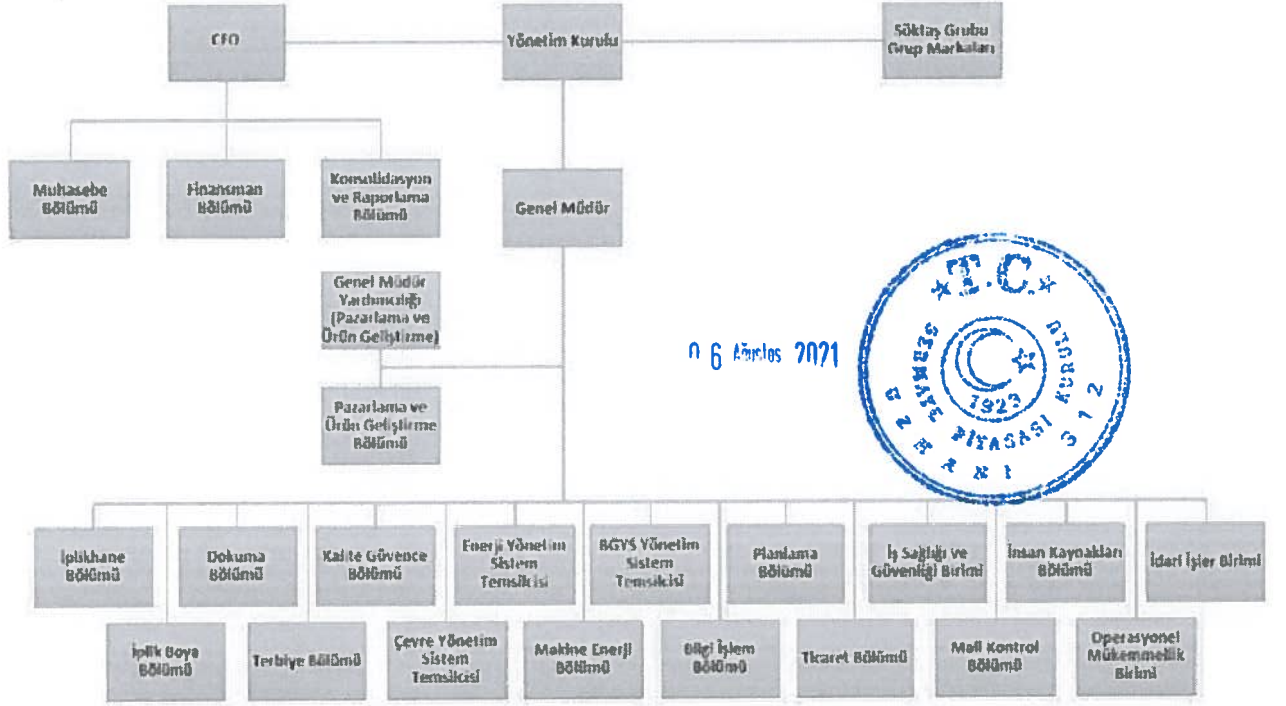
CFO

Yönetim Kurulu

Söktaş Grubu Grup Markaları

Muhasebe Bölümü

Finansman Bölümü

Konsolidasyon ve Raporlama Bölümü

Genel Müdür

Genel Müdür Yardımcılığı (Pazarlama ve Ürün Geliştirme)

Pazarlama ve Ürün Geliştirme Bölümü

0 6 Ağustos 2021

T.C.
SERMAYE PİYASASI KURULU
1923
UZMANI 312

İplikhane Bölümü

Dokuma Bölümü

Kalite Güvence Bölümü

Enerji Yönetim Sistem Temsilcisi

BGYS Yönetim Sistem Temsilcisi

Planlama Bölümü

İş Sağlığı ve Güvenliği Birimi

İnsan Kaynakları Bölümü

İdari İşler Birimi

İplik Boya Bölümü

Terbiye Bölümü

Çevre Yönetim Sistem Temsilcisi

Makine Enerji Bölümü

Bilgi İşlem Bölümü

Ticaret Bölümü

Mali Kontrol Bölümü

Operasyonel Mükemmellik Birimi